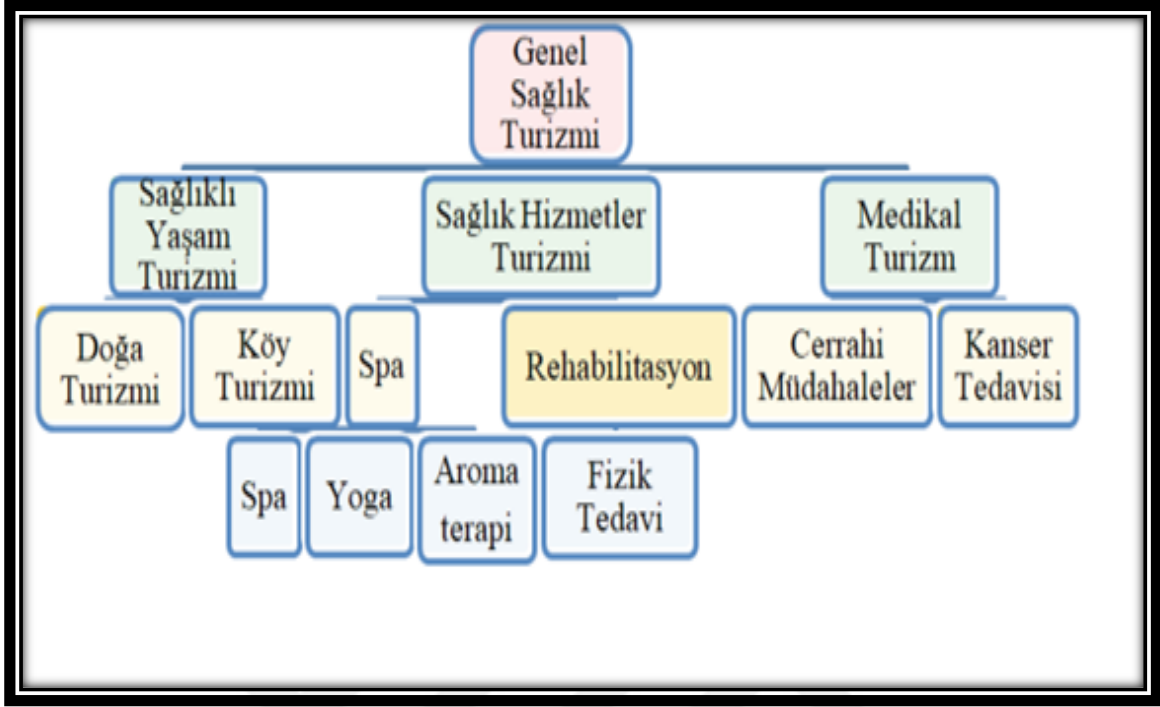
Genel Sağlık Turizmi

Sağlıklı Yaşam Turizmi

Sağlık Hizmetler Turizmi

Medikal Turizm

Doğa Turizmi

Köy Turizmi

Spa

Rehabilitasyon

Cerrahi Müdahaleler

Kanser Tedavisi

Spa

Yoga

Aroma terapi

Fizik Tedavi